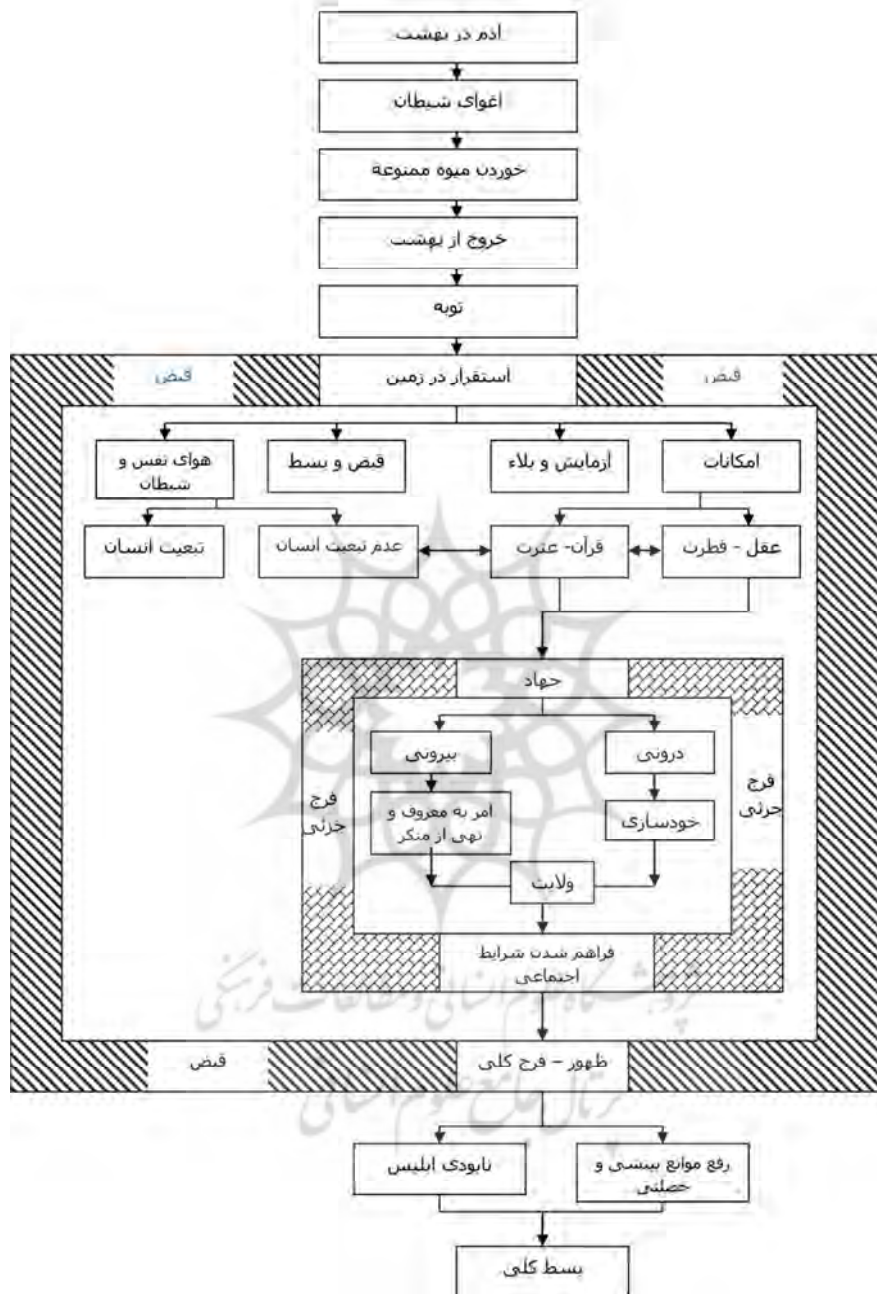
آدم در بهشت

اغوای شیطان

خوردن میوه ممنوعه

خروج از بهشت

توبه

قبض

استقرار در زمین

قبض

امکانات

آزمایش و بلاء

قبض و بسط

هوای نفس و شیطان

عقل - فطرت

قرآن- عترت

عدم تبعیت انسان

تبعیت انسان

جهاد

درونی

بیرونی

خودسازی

امر به معروف و نهی از منکر

فرج جزئی

فرج جزئی

ولایت

فراهم شدن شرایط اجتماعی

قبض

ظهور – فرج کلی

رفع موانع بینشی و خصلتی

نابودی ابلیس

بسط کلی

پژوهشگاه علوم انسانی و مطالعات فرهنگی
پرتال جامع علوم انسانی